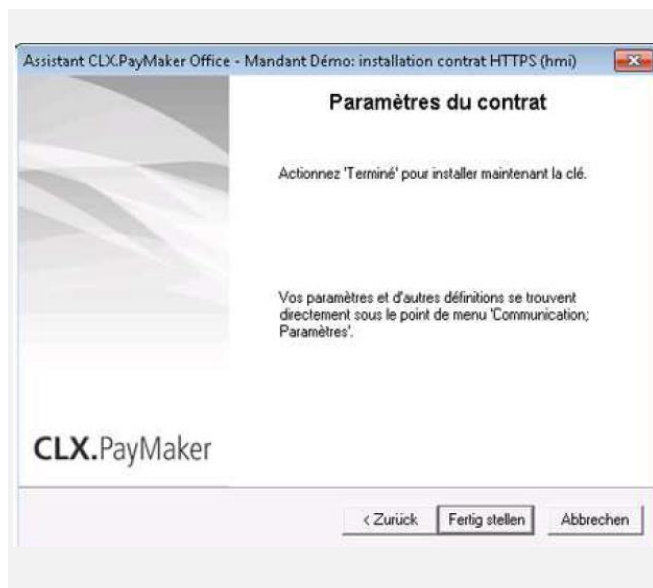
Assistant CLX.PayMaker Office - Mandant Démo: installation contrat HTTPS (hmi)

Paramètres du contrat

Actionnez 'Terminé' pour installer maintenant la clé.

Vos paramètres et d'autres définitions se trouvent directement sous le point de menu 'Communication; Paramètres'.

CLX.PayMaker

< Zurück

Fertig stellen

Abbrechen